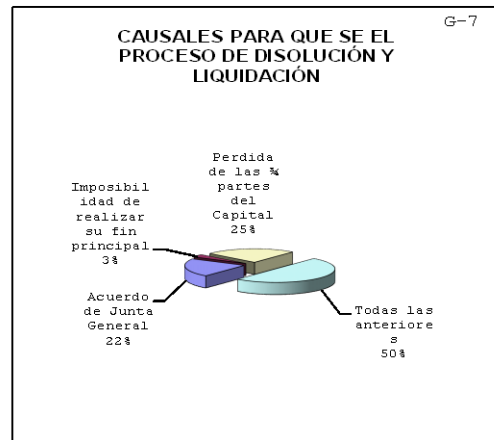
G-7

CAUSALES PARA QUE SE EL PROCESO DE DISOLUCIÓN Y LIQUIDACIÓN

Perdida de las ¾ partes del Capital 25%

Imposibilidad de realizar su fin principal 3%

Acuerdo de Junta General 22%

Todas las anteriores 50%